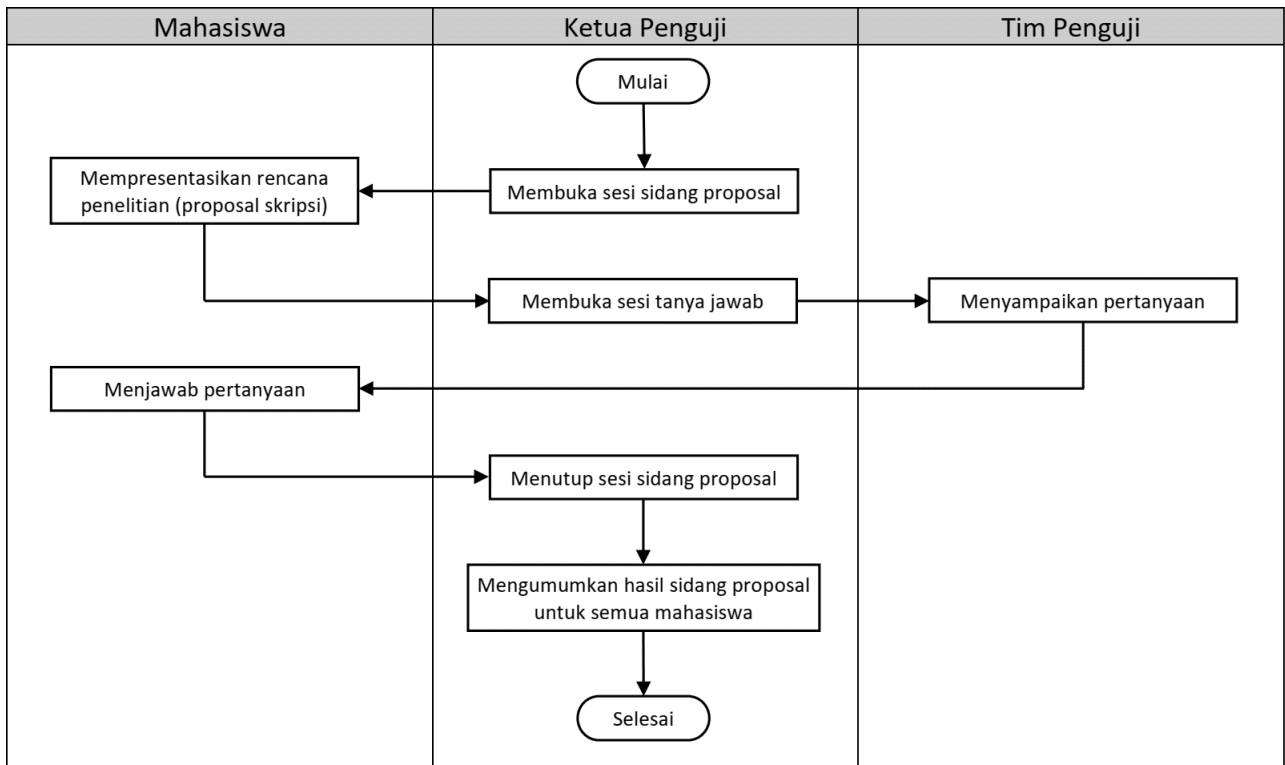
Mahasiswa

Ketua Penguji

Tim Penguji

Mulai

Membuka sesi sidang proposal

Mempresentasikan rencana penelitian (proposal skripsi)

Membuka sesi tanya jawab

Menyampaikan pertanyaan

Menjawab pertanyaan

Menutup sesi sidang proposal

Mengumumkan hasil sidang proposal untuk semua mahasiswa

Selesai